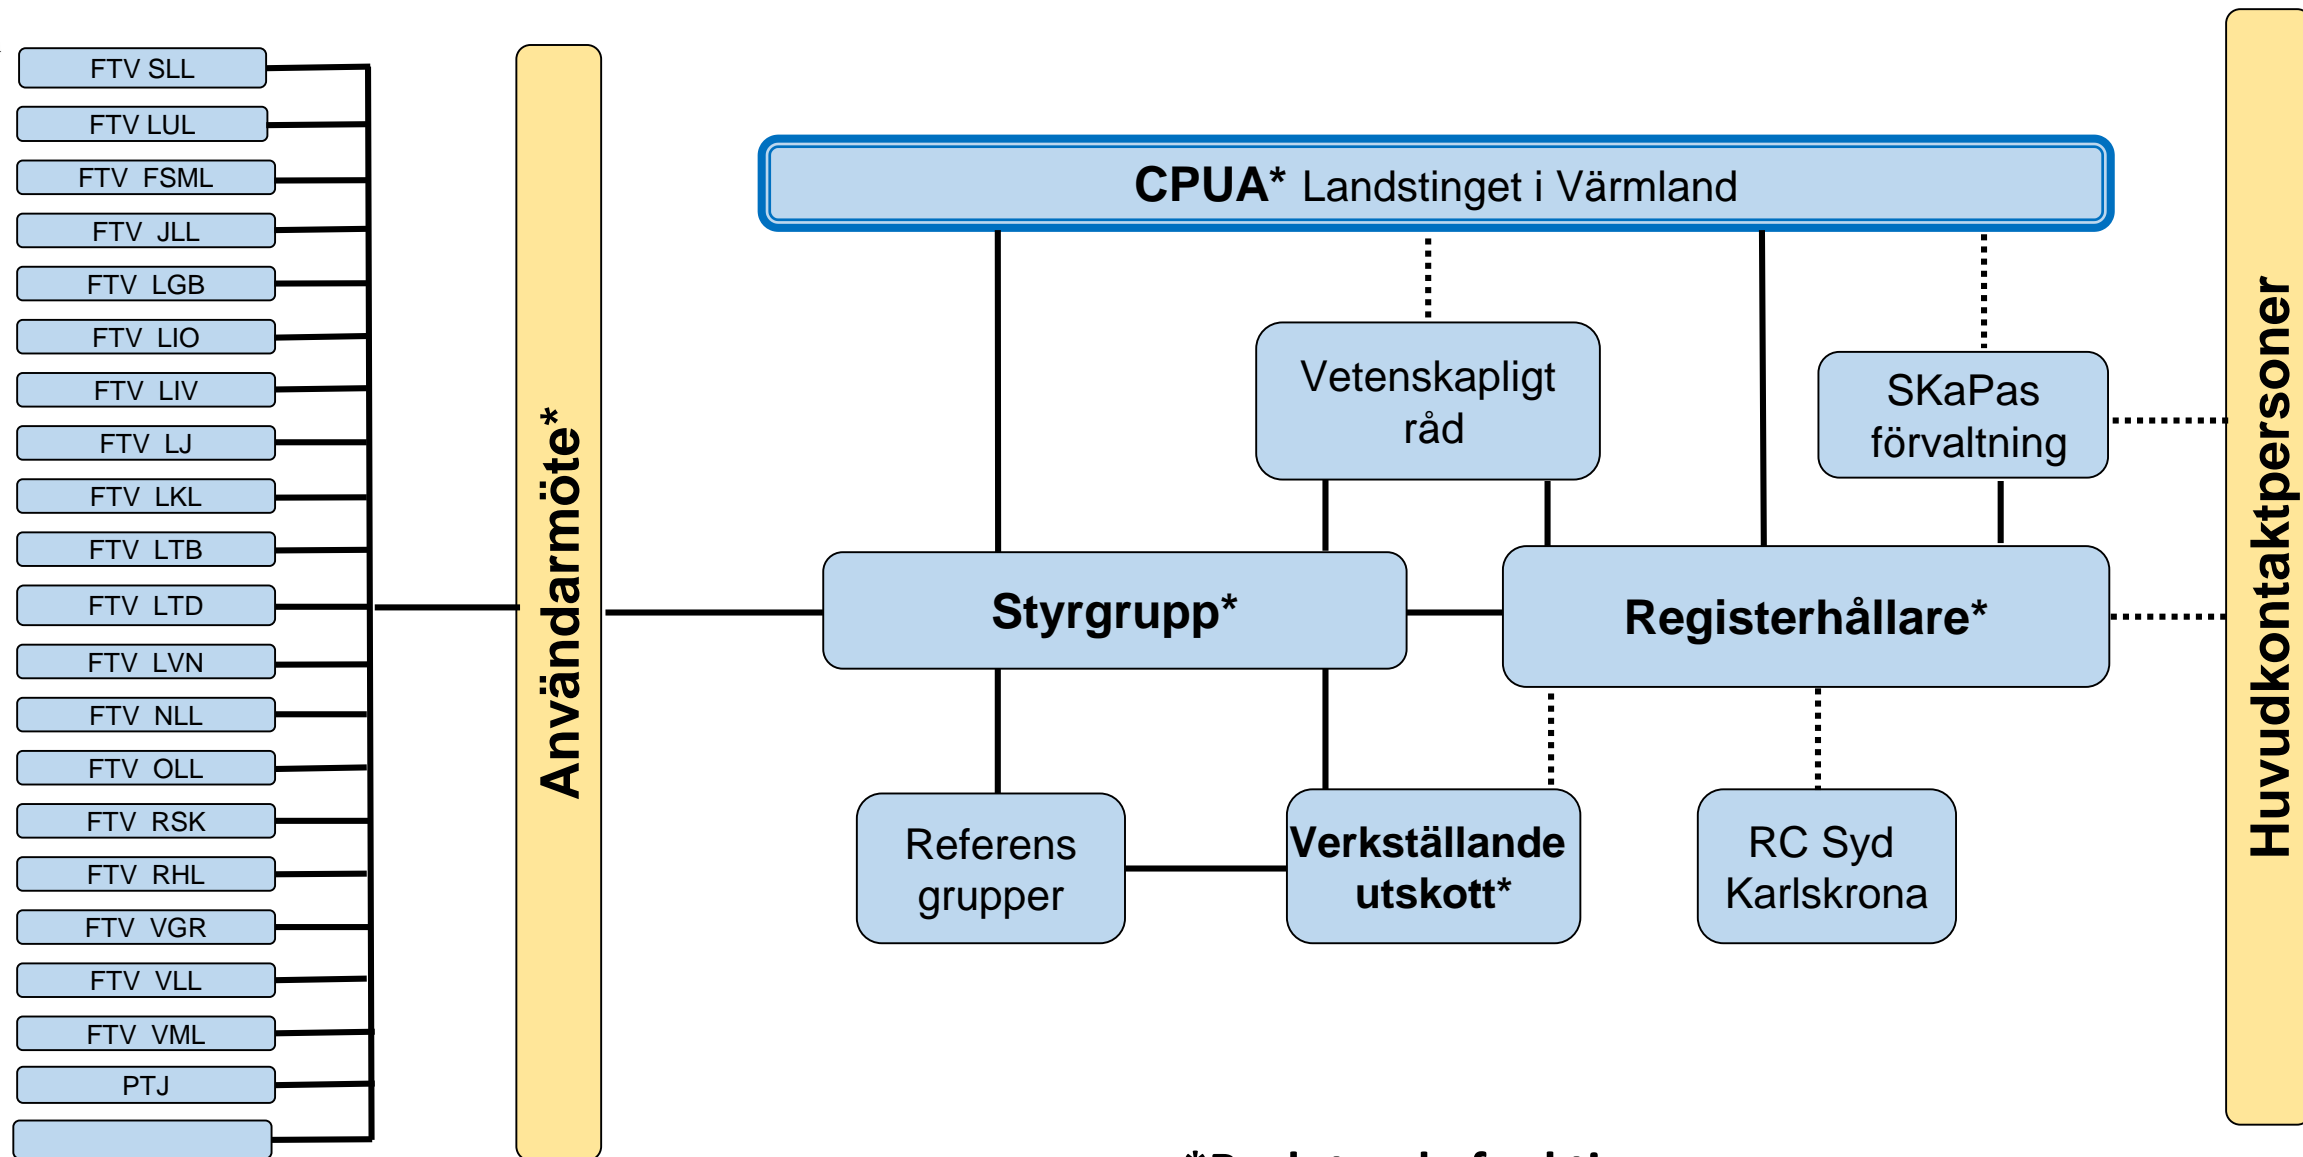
FTV SLL
FTV LUL
FTV FSML
FTV JLL
FTV LGB
FTV LIO
FTV LIV
FTV LJ
FTV LKL
FTV LTB
FTV LTD
FTV LVN
FTV NLL
FTV OLL
FTV RSK
FTV RHL
FTV VGR
FTV VLL
FTV VML
PTJ

Användarmöte*

CPUA* Landstinget i Värmland

Vetenskapligt råd

SKaPas förvaltning

Styrgrupp*

Registerhållare*

Referens grupper

Verkställande utskott*

RC Syd Karlskrona

Huvudkontaktpersoner

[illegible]